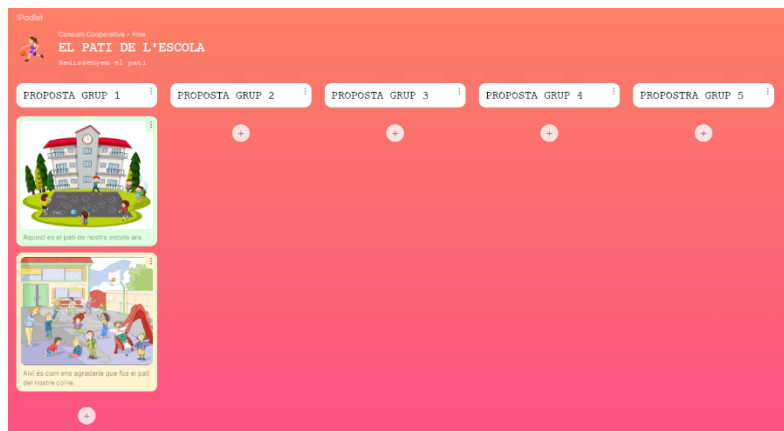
Padlet

Consum Cooperativa • 1ms

EL PATI DE L'ESCOLA

Redissenyem el pati

PROPOSTA GRUP 1

Aquest és el pati de nostra escola ara.

Així és com ens agradaria que fos el pati del nostre col·le.

PROPOSTA GRUP 2

PROPOSTA GRUP 3

PROPOSTA GRUP 4

PROPOSTRA GRUP 5